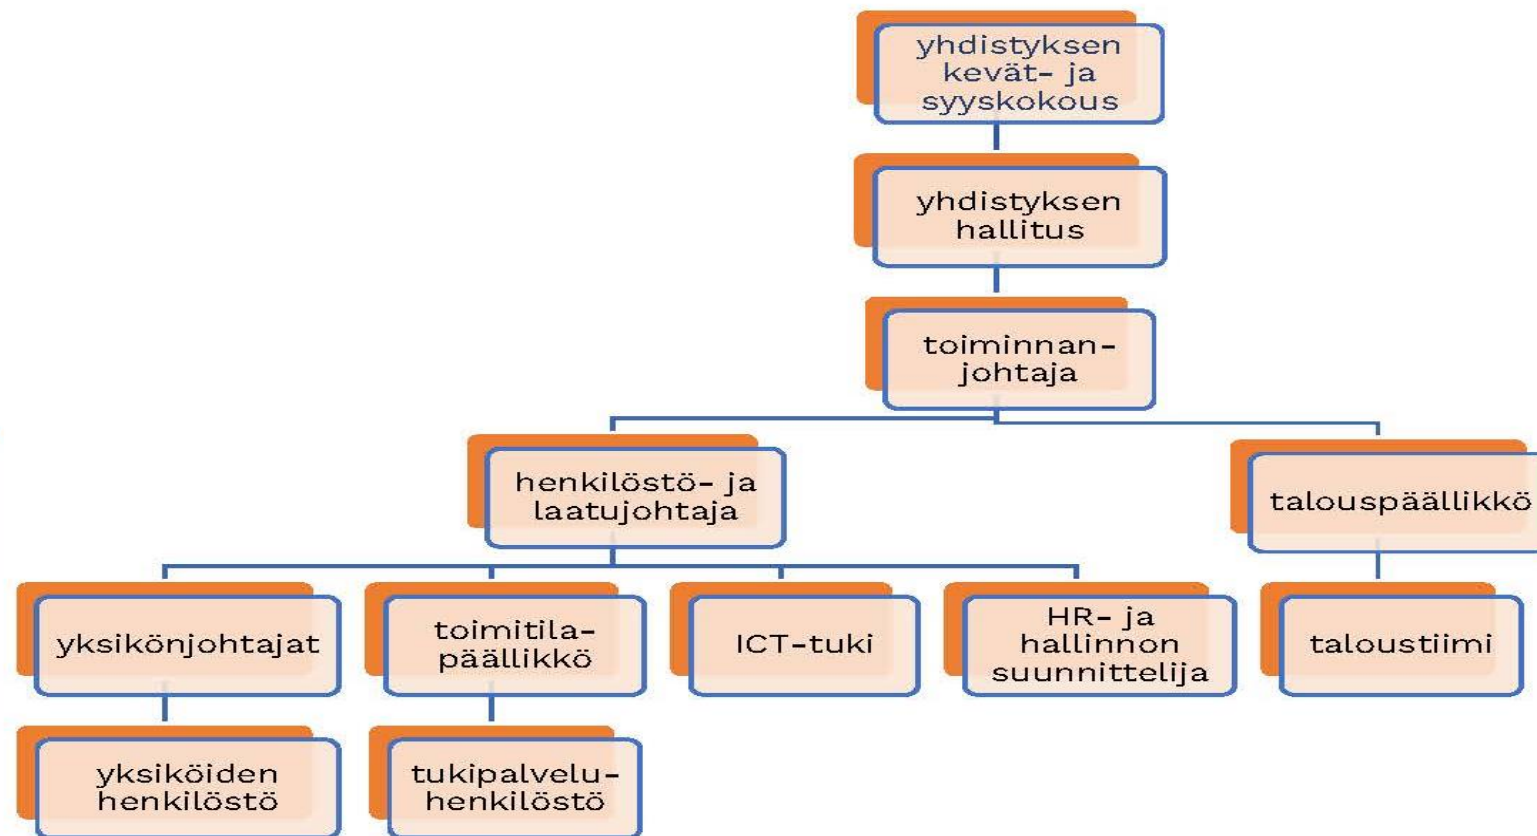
yhdistyksen kevät- ja syyskokous

yhdistyksen hallitus

toiminnan-johtaja

henkilöstö- ja laatujohtaja

talouspäällikkö

yksikönjohtajat

toimitila-päällikkö

ICT-tuki

HR- ja hallinnon suunnittelija

taloustiimi

yksiköiden henkilöstö

tukipalvelu-henkilöstö